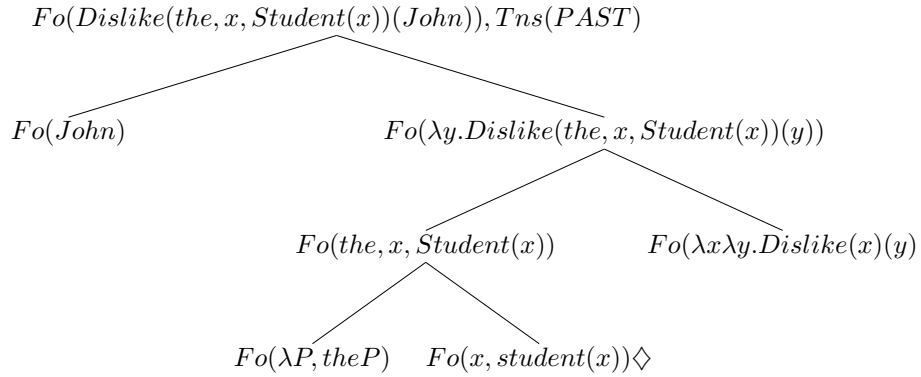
$Fo(Dislike(the, x, Student(x))(John)), Tns(PAST)$

$Fo(John)$

$Fo(\lambda y.Dislike(the, x, Student(x))(y))$

$Fo(the, x, Student(x))$

$Fo(\lambda x \lambda y.Dislike(x)(y)$

$Fo(\lambda P, theP)$

$Fo(x, student(x))\diamondsuit$